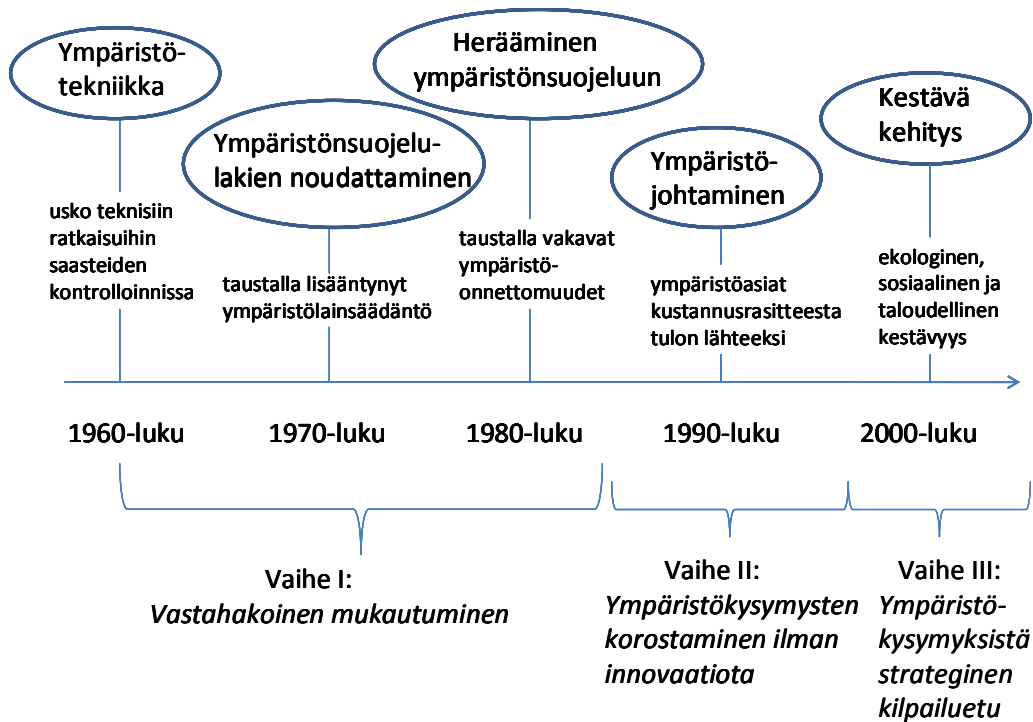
Ympäristötekniikka

Ympäristönsuojelulakien noudattaminen

Herääminen ympäristönsuojeluun

Ympäristöjohtaminen

Kestävä kehitys

usko teknisiin ratkaisuihin saasteiden kontrolloinnissa

taustalla lisääntynyt ympäristölainsäädäntö

taustalla vakavat ympäristöonnettomuudet

ympäristöasiat kustannusrasitteesta tulon lähteeksi

ekologinen, sosiaalinen ja taloudellinen kestävyys

1960-luku

1970-luku

1980-luku

1990-luku

2000-luku

Vaihe I:
*Vastahakoinen mukautuminen*

Vaihe II:
*Ympäristökysymysten korostaminen ilman innovaatiota*

Vaihe III:
*Ympäristökysymyksistä strateginen kilpailuetu*